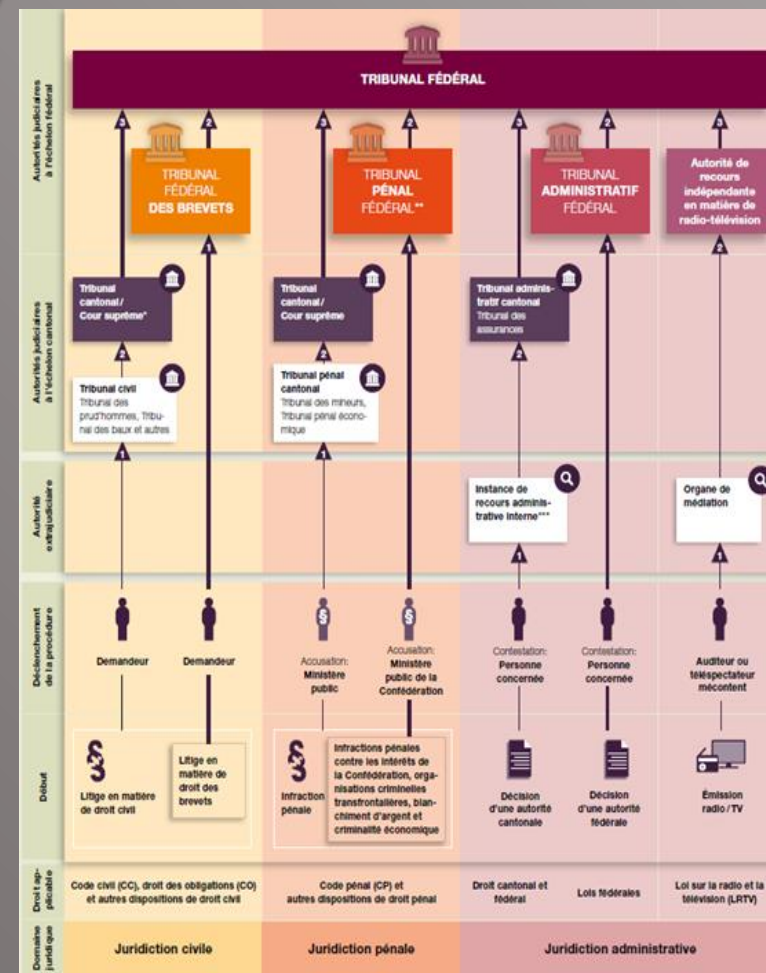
Autorités judiciaires à l'échelon fédéral

TRIBUNAL FÉDÉRAL

3 2 3 2 3 2 3

TRIBUNAL FÉDÉRAL DES BREVETS

TRIBUNAL PÉNAL FÉDÉRAL**

TRIBUNAL ADMINISTRATIF FÉDÉRAL

Autorité de recours indépendante en matière de radio-télévision

1 1 2

Autorités judiciaires à l'échelon cantonal

Tribunal cantonal / Cour suprême*

Tribunal cantonal / Cour suprême

Tribunal administratif cantonal Tribunal des assurances

2 2 2

Tribunal civil Tribunal des prud'hommes, Tribunal des baux et autres

Tribunal pénal cantonal Tribunal des mineurs, Tribunal pénal économique

1 1

Autorité extrajudiciaire

Instance de recours administrative interne***

Organe de médiation

1 1

Déclenchement de la procédure

Demandeur

Demandeur

Accusation: Ministère public

Accusation: Ministère public de la Confédération

Contestation: Personne concernée

Contestation: Personne concernée

Auditeur ou téléspectateur mécontent

Début

Litige en matière de droit civil

Litige en matière de droit des brevets

Infraction pénale

Infractions pénales contre les intérêts de la Confédération, organisations criminelles transfrontalières, blanchiment d'argent et criminalité économique

Décision d'une autorité cantonale

Décision d'une autorité fédérale

Émission radio / TV

Droit applicable

Code civil (CC), droit des obligations (CO) et autres dispositions de droit civil

Code pénal (CP) et autres dispositions de droit pénal

Droit cantonal et fédéral

Lois fédérales

Loi sur la radio et la télévision (LRTV)

Domaine juridique

Juridiction civile

Juridiction pénale

Juridiction administrative